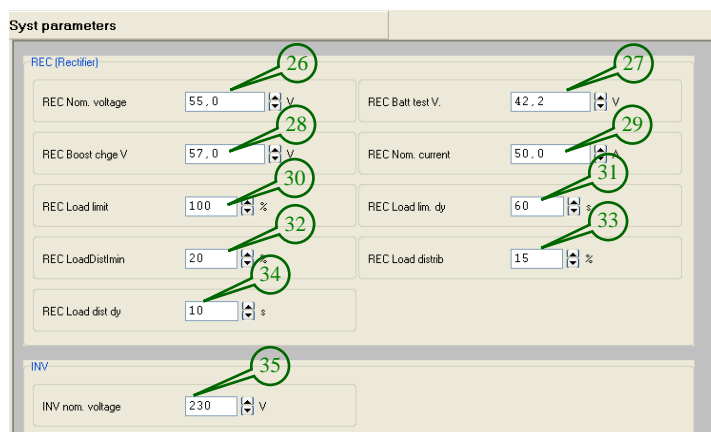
Syst parameters

REC (Rectifier)

26
REC Nom. voltage 55,0 V

27
REC Batt test V. 42,2 V

28
REC Boost chge V 57,0 V

29
REC Nom. current 50,0 A

30
REC Load limit 100 %

31
REC Load lim. dy 60 s

32
REC LoadDistlmin 20 %

33
REC Load distrib 15 %

34
REC Load dist dy 10 s

INV

35
INV nom. voltage 230 V